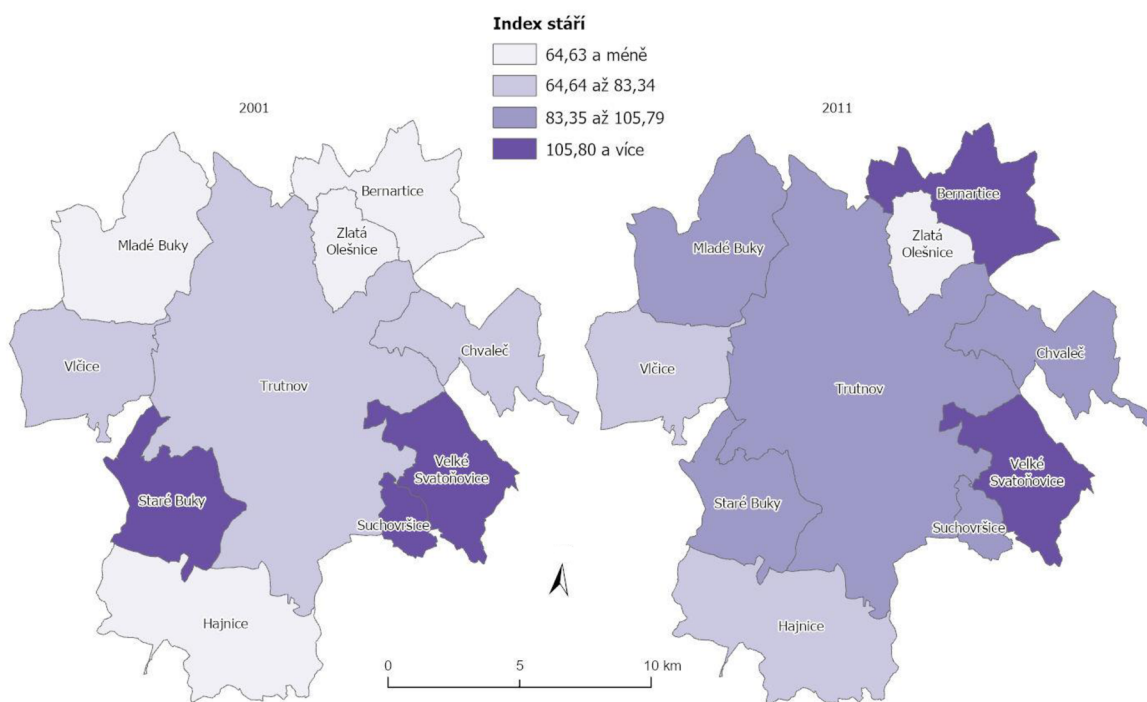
Index stáří
64,63 a méně
64,64 až 83,34
83,35 až 105,79
105,80 a více

2001

Bernartice
Zlatá Olešnice
Mladé Buky
Vlčice
Chvaleč
Trutnov
Velké Svatoňovice
Staré Buky
Suchovršice
Hajnice

2011

Bernartice
Zlatá Olešnice
Mladé Buky
Vlčice
Chvaleč
Trutnov
Velké Svatoňovice
Staré Buky
Suchovršice
Hajnice

0
5
10 km